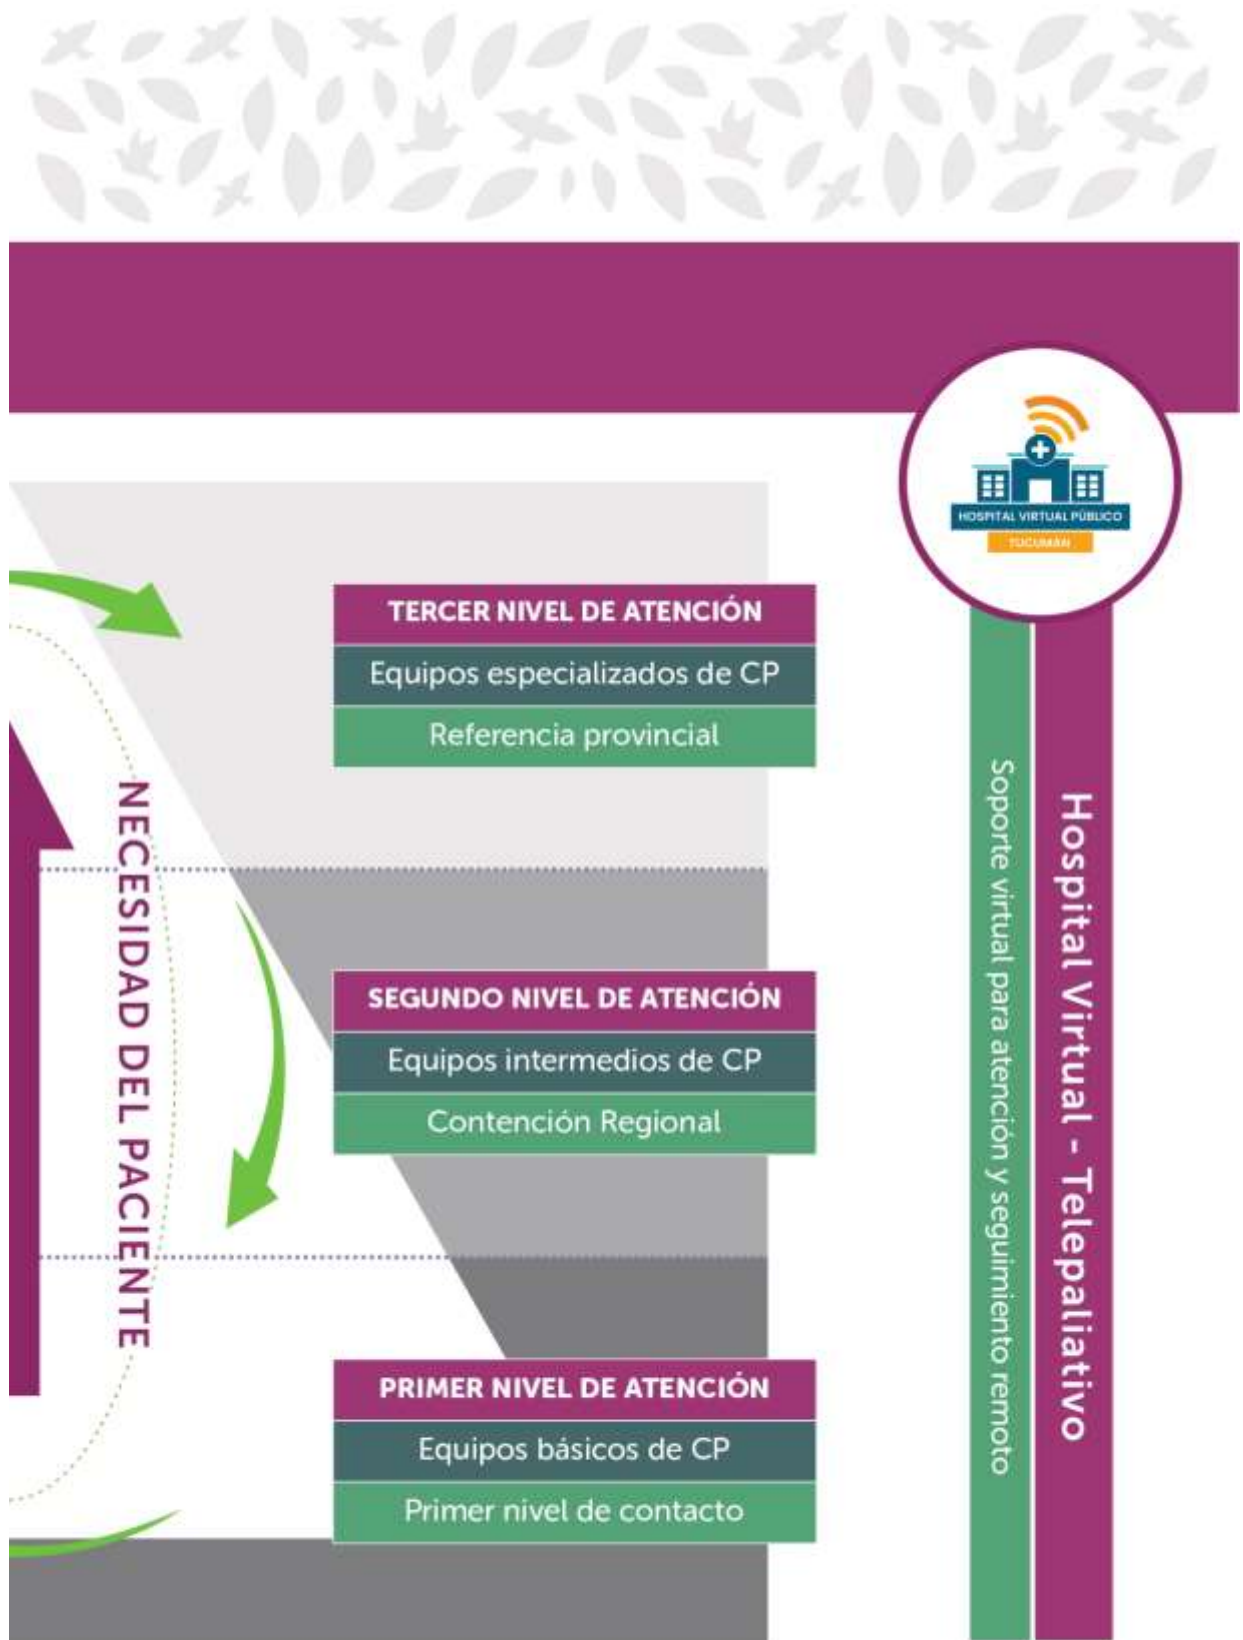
HOSPITAL VIRTUAL PÚBLICO
TUCUMÁN

NECESIDAD DEL PACIENTE

TERCER NIVEL DE ATENCIÓN
Equipos especializados de CP
Referencia provincial

SEGUNDO NIVEL DE ATENCIÓN
Equipos intermedios de CP
Contención Regional

PRIMER NIVEL DE ATENCIÓN
Equipos básicos de CP
Primer nivel de contacto

Soporte virtual para atención y seguimiento remoto

Hospital Virtual - Telepaliativo